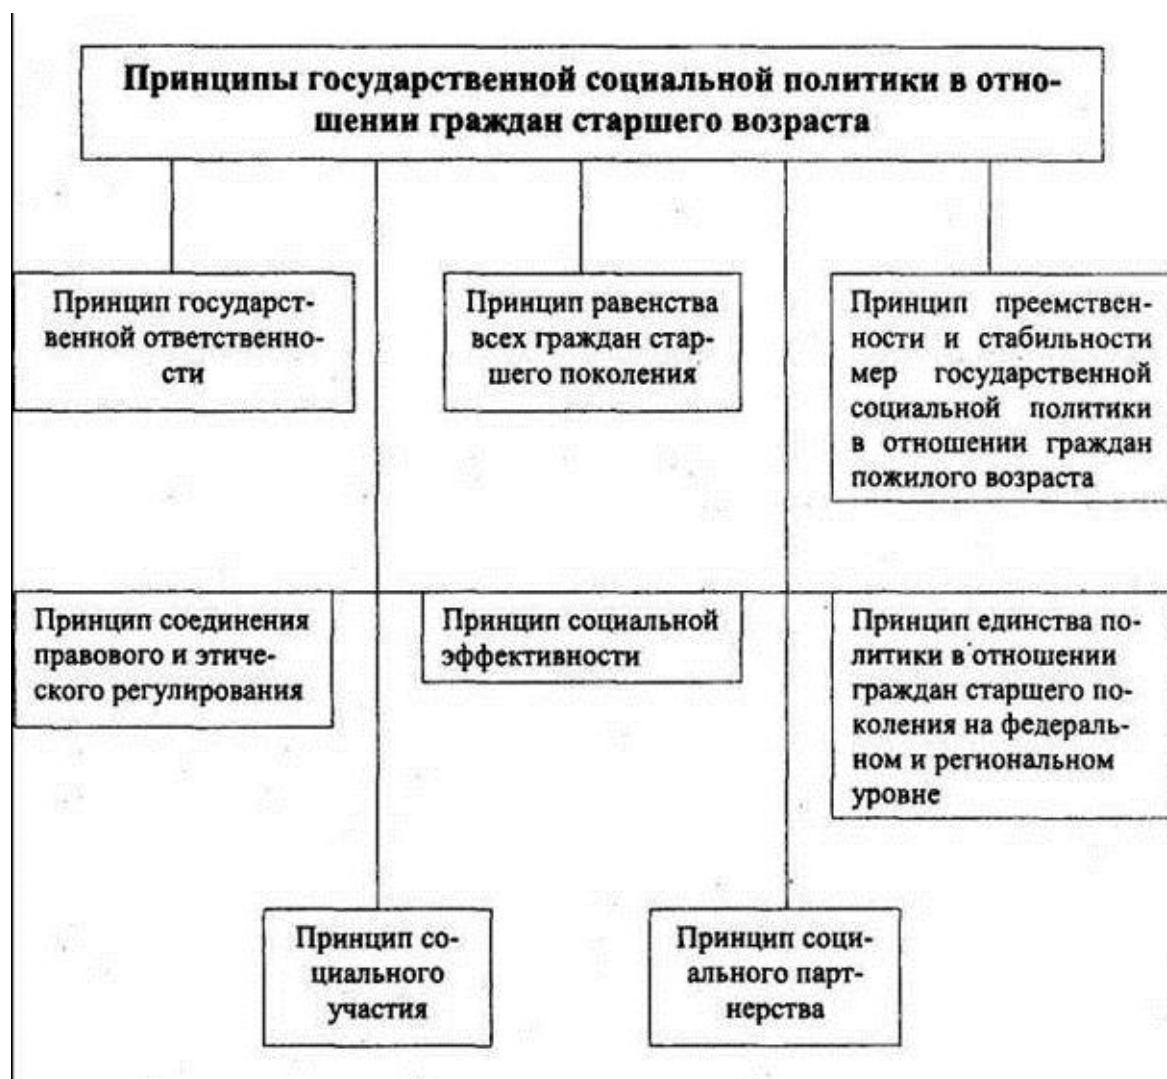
Принципы государственной социальной политики в отношении граждан старшего возраста

Принцип государственной ответственности

Принцип равенства всех граждан старшего поколения

Принцип преемственности и стабильности мер государственной социальной политики в отношении граждан пожилого возраста

Принцип соединения правового и этического регулирования

Принцип социальной эффективности

Принцип единства политики в отношении граждан старшего поколения на федеральном и региональном уровне

Принцип социального участия

Принцип социального партнерства